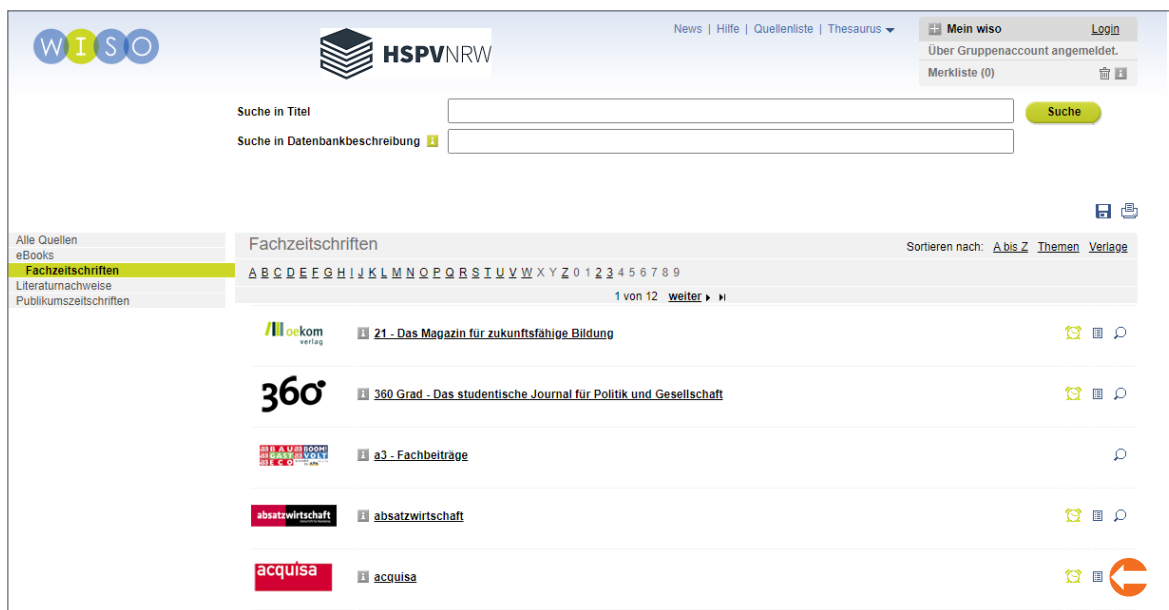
WISO

HSPVNRW

News | Hilfe | Quellenliste | Thesaurus

Mein wiso Login
Über Gruppenaccount angemeldet.
Merkliste (0)

Suche in Titel
Suche in Datenbankbeschreibung
Suche

Alle Quellen
eBooks
Fachzeitschriften
Literaturnachweise
Publikumszeitschriften

Fachzeitschriften
Sortieren nach: A bis Z Themen Verlage

A B C D E F G H I J K L M N O P Q R S T U V W X Y Z 0 1 2 3 4 5 6 7 8 9

1 von 12 weiter

oekom verlag
21 - Das Magazin für zukunftsfähige Bildung

360°
360 Grad - Das studentische Journal für Politik und Gesellschaft

BAU GAST ECO BOOM VOLT
a3 - Fachbeiträge

absatzwirtschaft
absatzwirtschaft

acquisa
acquisa